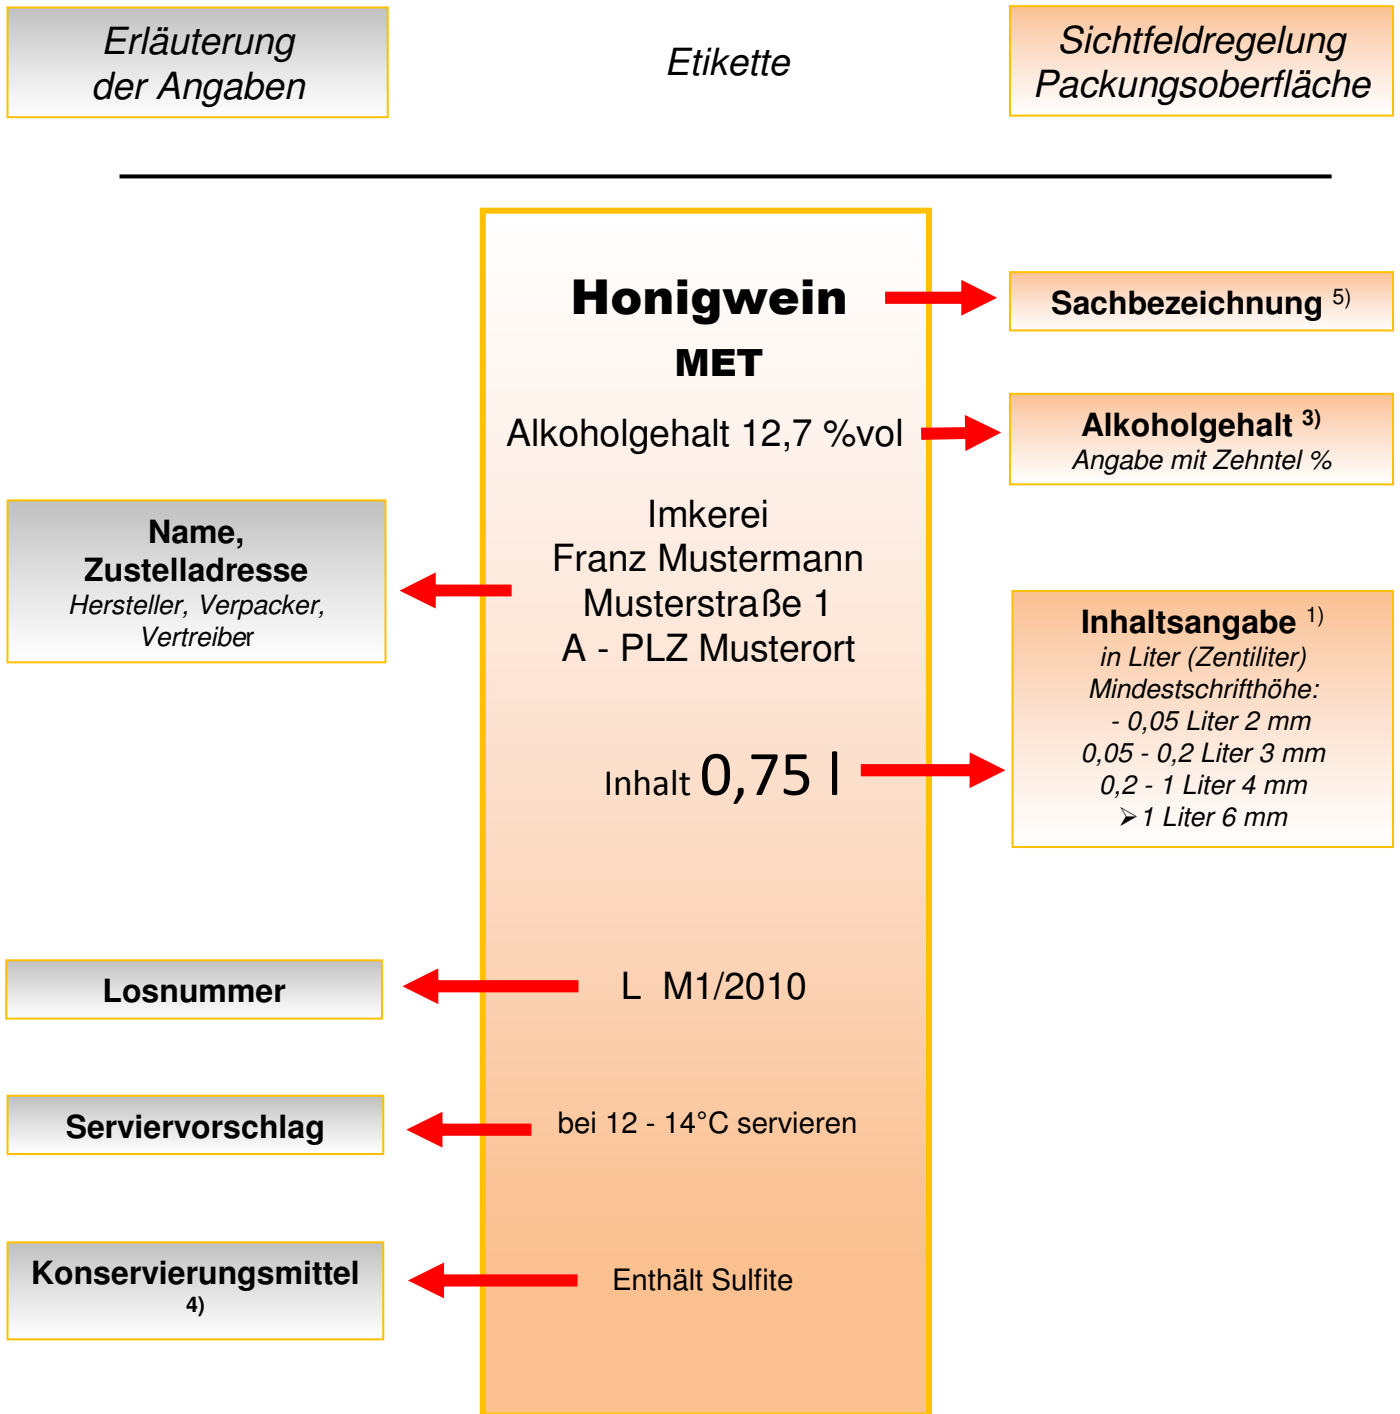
Erläuterung der Angaben

Etikette

Sichtfeldregelung Packungsoberfläche

Honigwein
MET

Sachbezeichnung $^{5)}$

Alkoholgehalt 12,7 %vol

Alkoholgehalt $^{3)}$
Angabe mit Zehntel %

Name, Zustelladresse
Hersteller, Verpacker, Vertreiber

Imkerei
Franz Mustermann
Musterstraße 1
A - PLZ Musterort

Inhaltsangabe $^{1)}$
in Liter (Zentiliter)
Mindestschrifthöhe:
- 0,05 Liter 2 mm
0,05 - 0,2 Liter 3 mm
0,2 - 1 Liter 4 mm
➢1 Liter 6 mm

Inhalt 0,75 l

Losnummer

L M1/2010

Serviervorschlag

bei 12 - 14°C servieren

Konservierungsmittel $^{4)}$

Enthält Sulfite